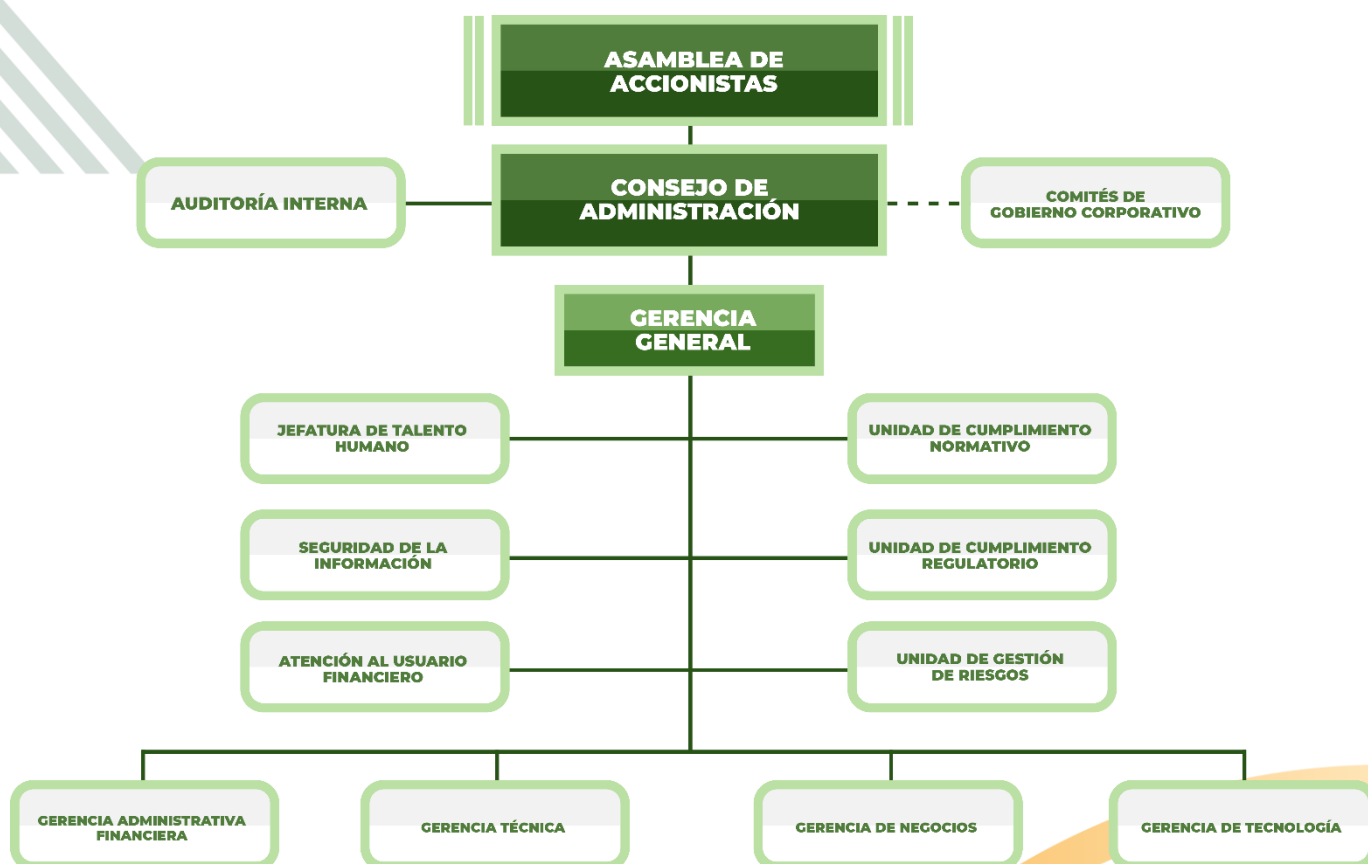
ASAMBLEA DE ACCIONISTAS

AUDITORÍA INTERNA

CONSEJO DE ADMINISTRACIÓN

COMITÉS DE GOBIERNO CORPORATIVO

GERENCIA GENERAL

JEFATURA DE TALENTO HUMANO

UNIDAD DE CUMPLIMIENTO NORMATIVO

SEGURIDAD DE LA INFORMACIÓN

UNIDAD DE CUMPLIMIENTO REGULATORIO

ATENCIÓN AL USUARIO FINANCIERO

UNIDAD DE GESTIÓN DE RIESGOS

GERENCIA ADMINISTRATIVA FINANCIERA

GERENCIA TÉCNICA

GERENCIA DE NEGOCIOS

GERENCIA DE TECNOLOGÍA